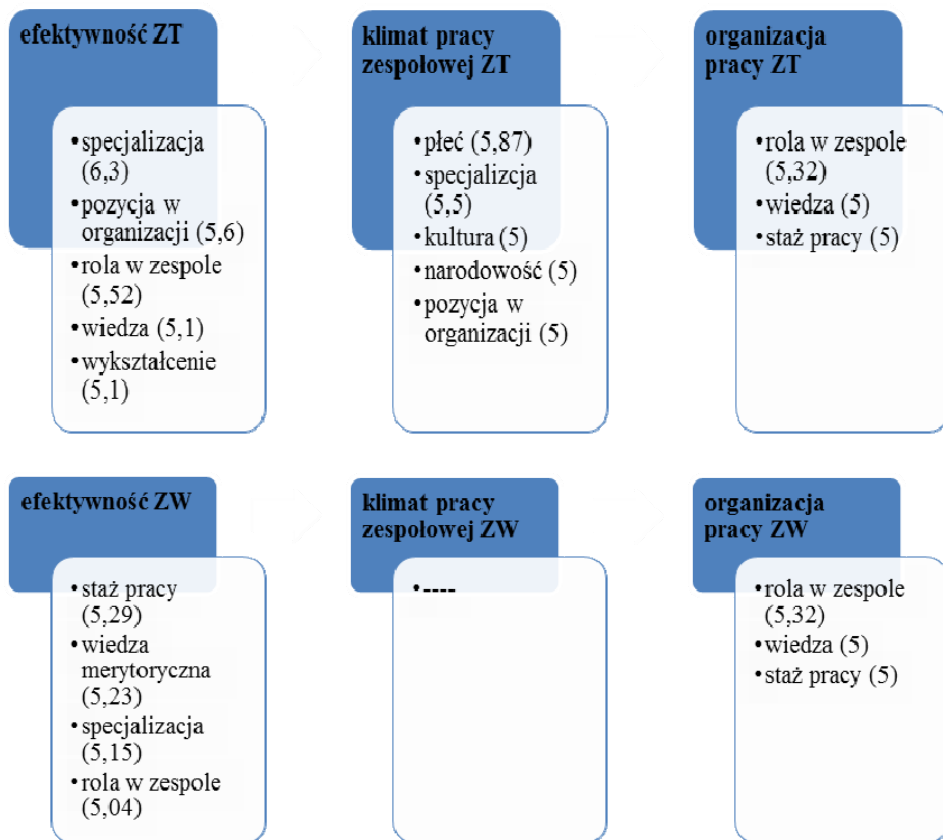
efektywność ZT

•specjalizacja (6,3)
•pozycja w organizacji (5,6)
•rola w zespole (5,52)
•wiedza (5,1)
•wykształcenie (5,1)

klimat pracy zespołowej ZT

•płeć (5,87)
•specjalizcja (5,5)
•kultura (5)
•narodowość (5)
•pozycja w organizacji (5)

organizacja pracy ZT

•rola w zespole (5,32)
•wiedza (5)
•staż pracy (5)

efektywność ZW

•staż pracy (5,29)
•wiedza merytoryczna (5,23)
•specjalizacja (5,15)
•rola w zespole (5,04)

klimat pracy zespołowej ZW

•----

organizacja pracy ZW

•rola w zespole (5,32)
•wiedza (5)
•staż pracy (5)